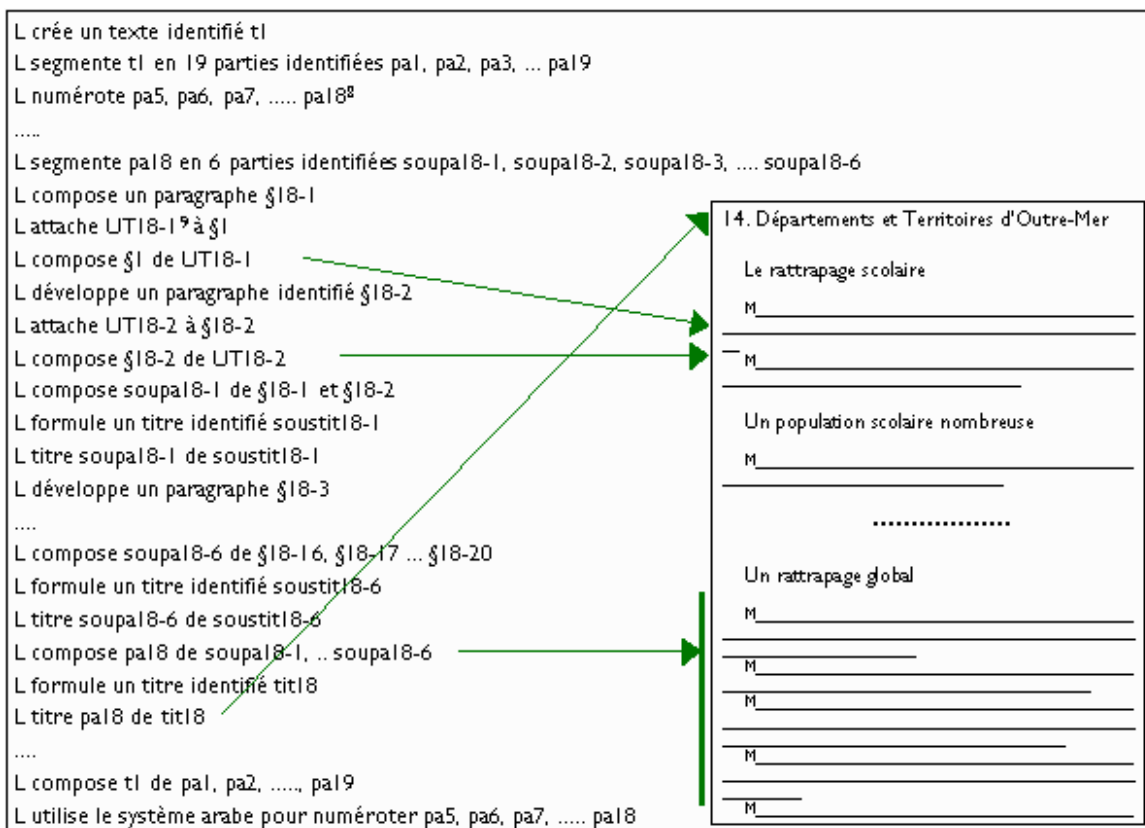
L crée un texte identifié t1
L segmente t1 en 19 parties identifiées pa1, pa2, pa3, ... pa19
L numérote pa5, pa6, pa7, ..... pa18$^8$
.....
L segmente pa18 en 6 parties identifiées soupa18-1, soupa18-2, soupa18-3, .... soupa18-6
L compose un paragraphe §18-1
L attache UT18-1$^9$ à §1
L compose §1 de UT18-1
L développe un paragraphe identifié §18-2
L attache UT18-2 à §18-2
L compose §18-2 de UT18-2
L compose soupa18-1 de §18-1 et §18-2
L formule un titre identifié soustit18-1
L titre soupa18-1 de soustit18-1
L développe un paragraphe §18-3
....
L compose soupa18-6 de §18-16, §18-17 ... §18-20
L formule un titre identifié soustit18-6
L titre soupa18-6 de soustit18-6
L compose pa18 de soupa18-1, .. soupa18-6
L formule un titre identifié tit18
L titre pa18 de tit18
....
L compose t1 de pa1, pa2, ....., pa19
L utilise le système arabe pour numéroter pa5, pa6, pa7, ..... pa18

14. Départements et Territoires d'Outre-Mer

Le rattrapage scolaire

M

M

Un population scolaire nombreuse

M

..................

Un rattrapage global

M

M

M

M

M